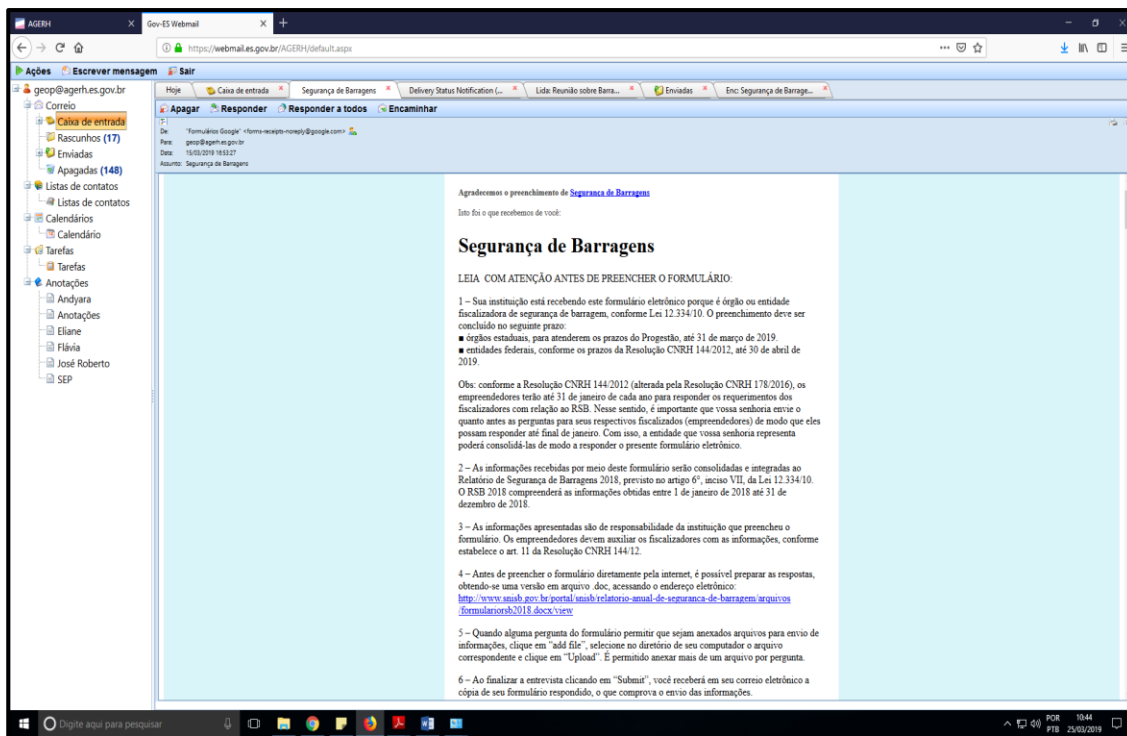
AGERH
Gov-ES Webmail
https://webmail.es.gov.br/AGERH/default.aspx

Ações Escrever mensagem Sair

geop@agerh.es.gov.br
Correio
Caixa de entrada
Rascunhos (17)
Enviadas
Apagadas (148)
Listas de contatos
Listas de contatos
Calendários
Calendário
Tarefas
Tarefas
Anotações
Andyara
Anotações
Eliane
Flávia
José Roberto
SEP

Hoje | Caixa de entrada | Segurança de Barragens | Delivery Status Notification (... | Lida: Reunião sobre Barra... | Enviadas | Enc: Segurança de Barrage...

Apagar Responder Responder a todos Encaminhar

De: "Formulários Google" <forms-receipts-noreply@google.com>
Para: geop@agerh.es.gov.br
Data: 15/03/2019 16:53:27
Assunto: Segurança de Barragens

Agradecemos o preenchimento de Segurança de Barragens

Isto foi o que recebemos de você:

Segurança de Barragens

LEIA COM ATENÇÃO ANTES DE PREENCHER O FORMULÁRIO:

1 – Sua instituição está recebendo este formulário eletrônico porque é órgão ou entidade fiscalizadora de segurança de barragem, conforme Lei 12.334/10. O preenchimento deve ser concluído no seguinte prazo:
■ órgãos estaduais, para atenderem os prazos do Progestão, até 31 de março de 2019.
■ entidades federais, conforme os prazos da Resolução CNRH 144/2012, até 30 de abril de 2019.

Obs: conforme a Resolução CNRH 144/2012 (alterada pela Resolução CNRH 178/2016), os empreendedores terão até 31 de janeiro de cada ano para responder os requerimentos dos fiscalizadores com relação ao RSB. Nesse sentido, é importante que vossa senhoria envie o quanto antes as perguntas para seus respectivos fiscalizados (empreendedores) de modo que eles possam responder até final de janeiro. Com isso, a entidade que vossa senhoria representa poderá consolidá-las de modo a responder o presente formulário eletrônico.

2 – As informações recebidas por meio deste formulário serão consolidadas e integradas ao Relatório de Segurança de Barragens 2018, previsto no artigo 6°, inciso VII, da Lei 12.334/10. O RSB 2018 compreenderá as informações obtidas entre 1 de janeiro de 2018 até 31 de dezembro de 2018.

3 – As informações apresentadas são de responsabilidade da instituição que preencheu o formulário. Os empreendedores devem auxiliar os fiscalizadores com as informações, conforme estabelece o art. 11 da Resolução CNRH 144/12.

4 – Antes de preencher o formulário diretamente pela internet, é possível preparar as respostas, obtendo-se uma versão em arquivo .doc, acessando o endereço eletrônico:
http://www.snisb.gov.br/portal/snisb/relatorio-anual-de-seguranca-de-barragem/arquivos/formulariorsb2018.docx/view

5 – Quando alguma pergunta do formulário permitir que sejam anexados arquivos para envio de informações, clique em "add file", selecione no diretório de seu computador o arquivo correspondente e clique em "Upload". É permitido anexar mais de um arquivo por pergunta.

6 – Ao finalizar a entrevista clicando em "Submit", você receberá em seu correio eletrônico a cópia de seu formulário respondido, o que comprova o envio das informações.

Digite aqui para pesquisar
POR PTB 10:44 25/03/2019